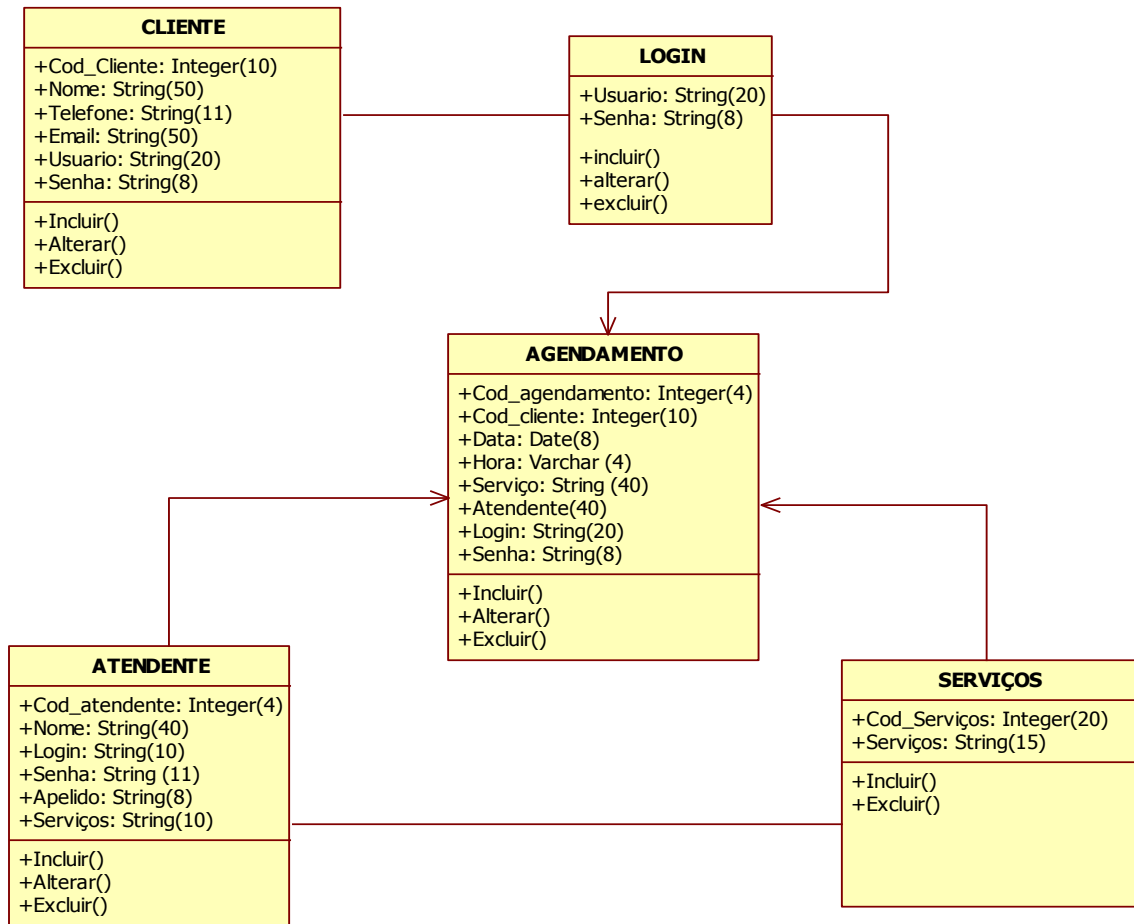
CLIENTE

+Cod_Cliente: Integer(10)
+Nome: String(50)
+Telefone: String(11)
+Email: String(50)
+Usuario: String(20)
+Senha: String(8)

+Incluir()
+Alterar()
+Excluir()

LOGIN

+Usuario: String(20)
+Senha: String(8)

+incluir()
+alterar()
+excluir()

AGENDAMENTO

+Cod_agendamento: Integer(4)
+Cod_cliente: Integer(10)
+Data: Date(8)
+Hora: Varchar (4)
+Serviço: String (40)
+Atendente(40)
+Login: String(20)
+Senha: String(8)

+Incluir()
+Alterar()
+Excluir()

ATENDENTE

+Cod_atendente: Integer(4)
+Nome: String(40)
+Login: String(10)
+Senha: String (11)
+Apelido: String(8)
+Serviços: String(10)

+Incluir()
+Alterar()
+Excluir()

SERVIÇOS

+Cod_Serviços: Integer(20)
+Serviços: String(15)

+Incluir()
+Excluir()